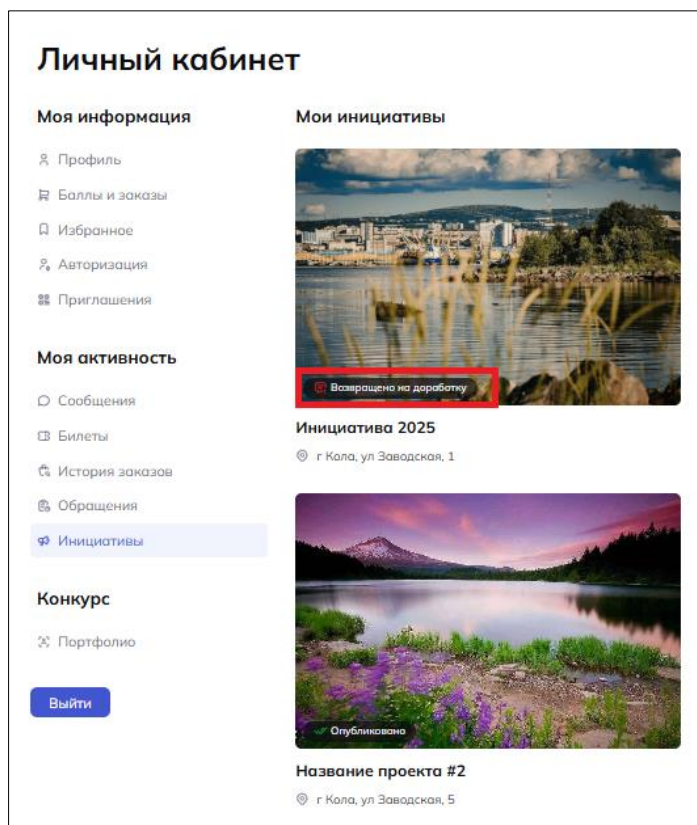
Личный кабинет

Моя информация

Профиль

Баллы и заказы

Избранное

Авторизация

Приглашения

Моя активность

Сообщения

Билеты

История заказов

Обращения

Инициативы

Конкурс

Портфолио

Выйти

Мои инициативы

Возвращено на доработку

Инициатива 2025

г Кола, ул Заводская, 1

Опубликовано

Название проекта #2

г Кола, ул Заводская, 5